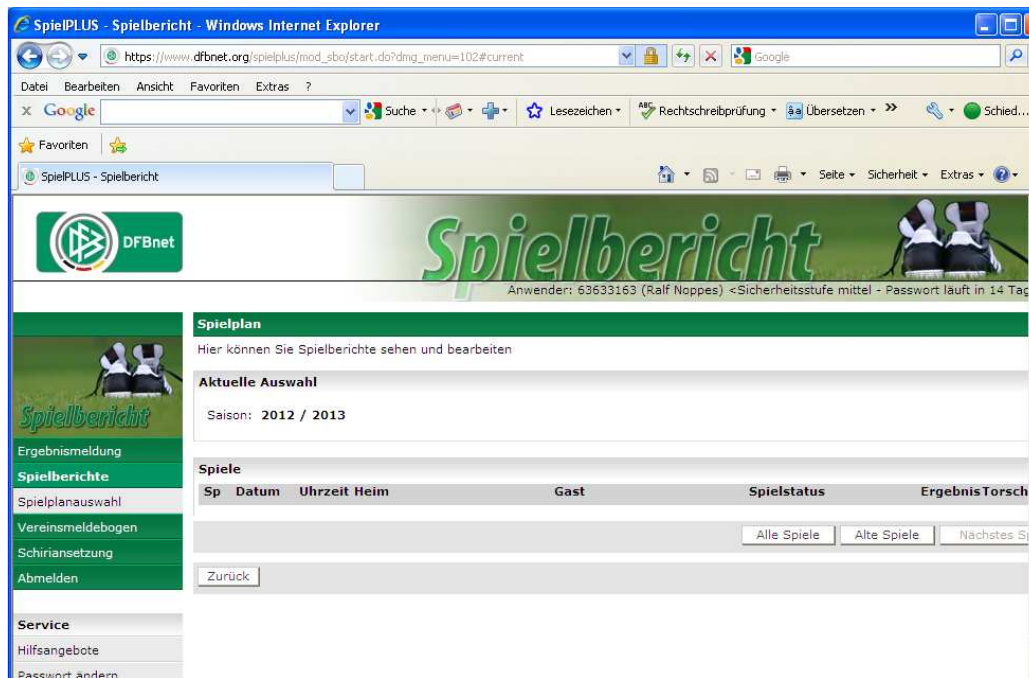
SpielPLUS - Spielbericht - Windows Internet Explorer

https://www.dfbnet.org/spielplus/mod_sbo/start.do?dmg_menu=102#current

Google

Datei Bearbeiten Ansicht Favoriten Extras ?

Google

Suche

Lesezeichen

Rechtschreibprüfung

Übersetzen »

Schied...

Favoriten

SpielPLUS - Spielbericht

Seite Sicherheit Extras

DFBnet

Spielbericht

Anwender: 63633163 (Ralf Noppes) <Sicherheitsstufe mittel - Passwort läuft in 14 Tag

Spielbericht

Ergebnismeldung
Spielberichte
Spielplanauswahl
Vereinsmeldebogen
Schiriansetzung
Abmelden

Service
Hilfsangebote
Passwort ändern

Spielplan

Hier können Sie Spielberichte sehen und bearbeiten

Aktuelle Auswahl

Saison: 2012 / 2013

Spiele

| Sp | Datum | Uhrzeit | Heim | Gast | Spielstatus | Ergebnis | Torsch |
|---|---|---|---|---|---|---|---|

Alle Spiele
Alte Spiele
Nächstes S

Zurück